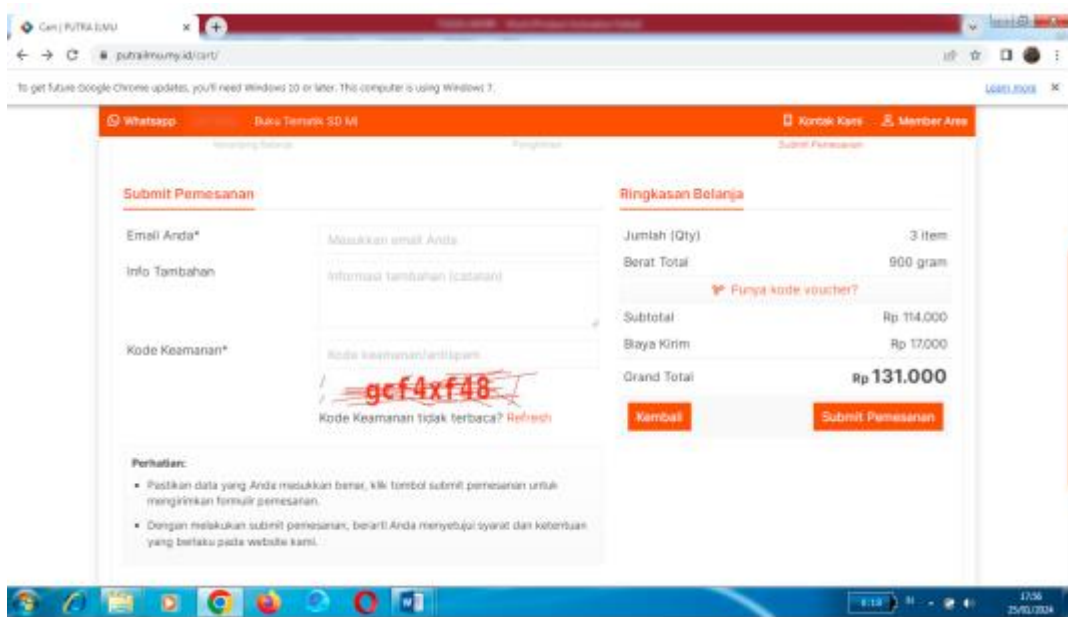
Cart | PUTRA ILMU

putrailmu.my.id/cart/

To get future Google Chrome updates, you'll need Windows 10 or later. This computer is using Windows 7.

Learn more

Whatsapp Buku Tematik SD MI

Kontak Kami Member Area

Submit Pemesanan

Submit Pemesanan

Email Anda*

Masukkan email Anda

Info Tambahan

Informasi tambahan (catatan)

Kode Keamanan*

Kode keamanan/antispam

gcf4xf48

Kode Keamanan tidak terbaca? Refresh

Ringkasan Belanja

| | |
|---|---|
| Jumlah (Qty) | 3 item |
| Berat Total | 900 gram |

Punya kode voucher?

| | |
|---|---|
| Subtotal | Rp 114.000 |
| Biaya Kirim | Rp 17.000 |
| Grand Total | Rp 131.000 |

Kembali

Submit Pemesanan

Perhatian:

• Pastikan data yang Anda masukkan benar, klik tombol submit pemesanan untuk mengirimkan formulir pemesanan.

• Dengan melakukan submit pemesanan, berarti Anda menyetujui syarat dan ketentuan yang berlaku pada website kami.

17:36
25/01/2024